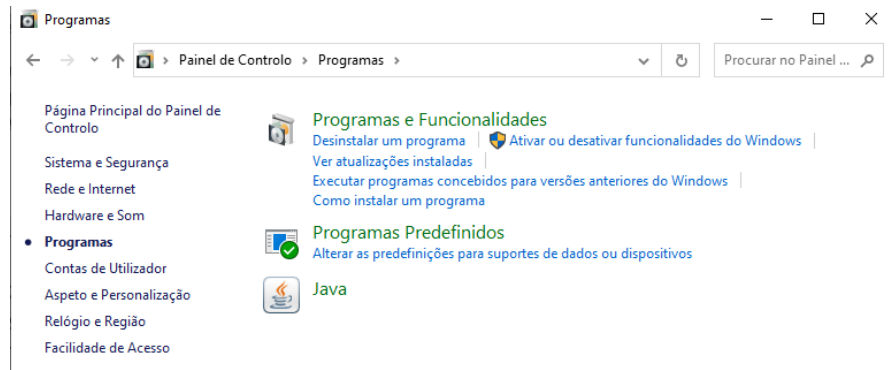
Programas

Painel de Controlo › Programas ›

Procurar no Painel ...

Página Principal do Painel de Controlo

Sistema e Segurança

Rede e Internet

Hardware e Som

Programas

Contas de Utilizador

Aspeto e Personalização

Relógio e Região

Facilidade de Acesso

Programas e Funcionalidades

Desinstalar um programa | Ativar ou desativar funcionalidades do Windows |

Ver atualizações instaladas |

Executar programas concebidos para versões anteriores do Windows |

Como instalar um programa

Programas Predefinidos

Alterar as predefinições para suportes de dados ou dispositivos

Java